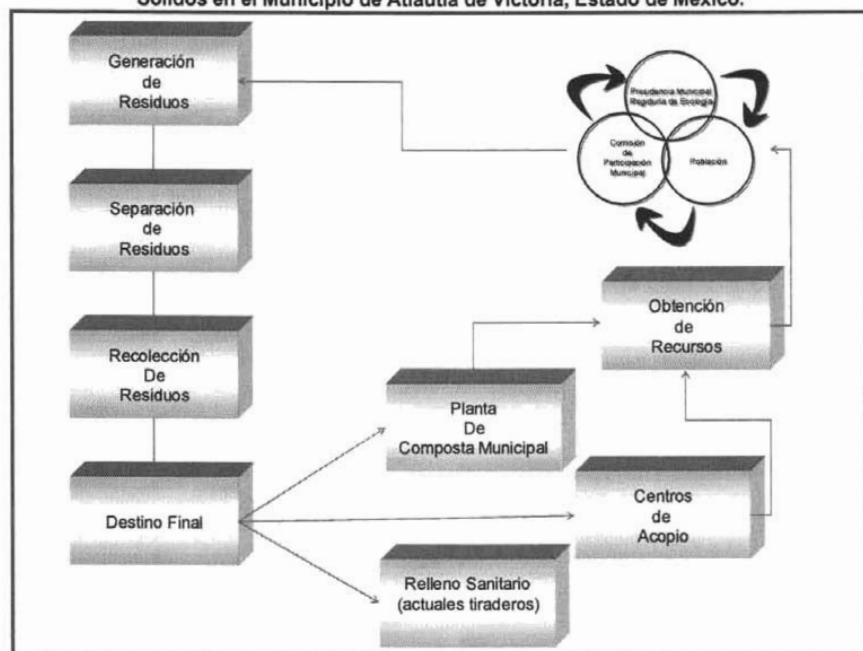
Sólidos en el Municipio de Atlautla de Victoria, Estado de México.

Generación de Residuos

Separación de Residuos

Recolección De Residuos

Destino Final

Presidencia Municipal Regiduría de Ecología

Comisión de Participación Municipal

Población

Obtención de Recursos

Planta De Composta Municipal

Centros de Acopio

Relleno Sanitario (actuales tiraderos)